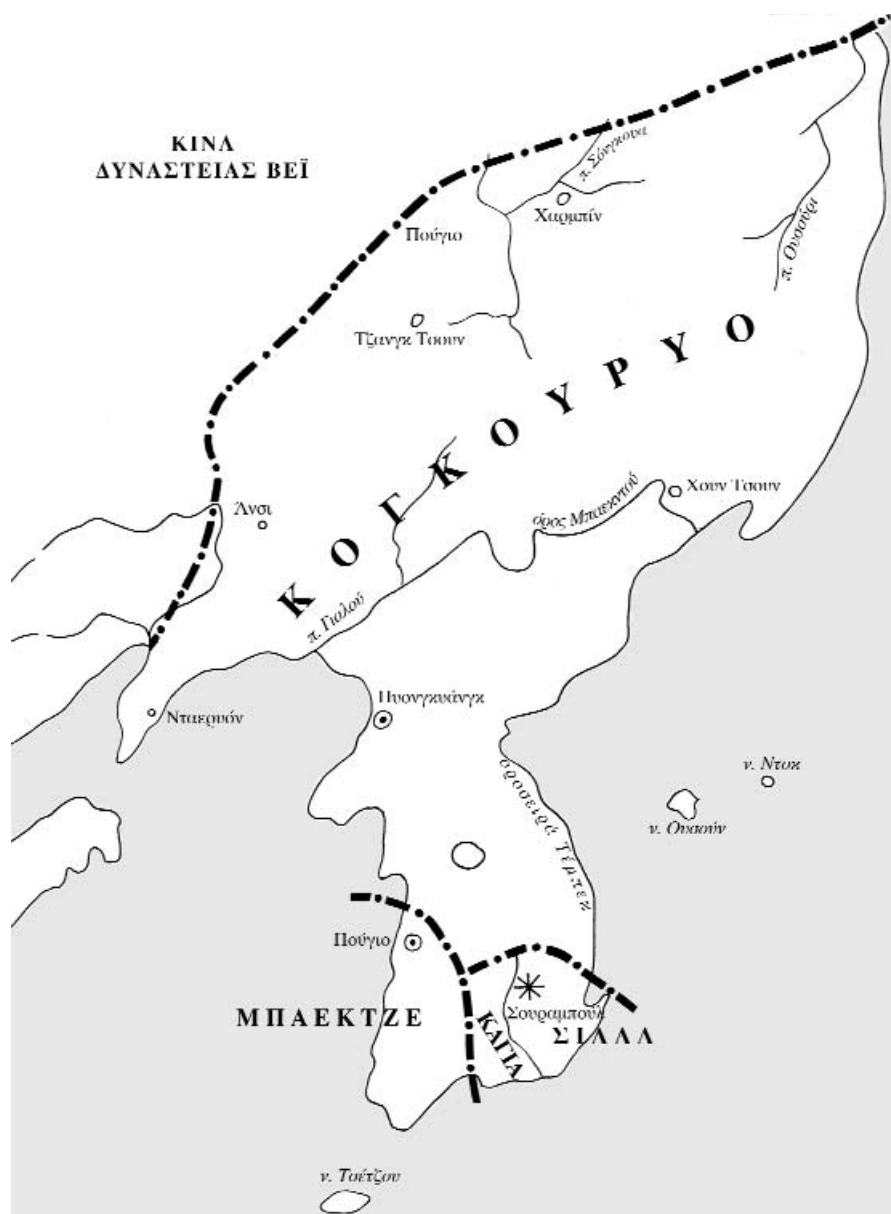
ΚΙΝΑ
ΔΥΝΑΣΤΕΙΑΣ ΒΕΪ

π. Σόνγκουα

Χαρμπίν

π. Ουσούρι

Πούγιο

Τζιανγκ Τσουν

ΚΟΓΚΟΥΡΥΟ

Χουν Τσουν

όρος Μπαεκντού

Άνσι

π. Γιαλού

Πυονγκυάνγκ

Νταερυόν

ν. Ντοκ

ν. Ουλεούν

οροσειρά Τέμπεκ

Πούγιο

ΜΠΑΕΚΤΖΕ

ΚΑΓΙΑ

Σουραμπούλ

ΣΙΛΛΑ

ν. Τσέτζου